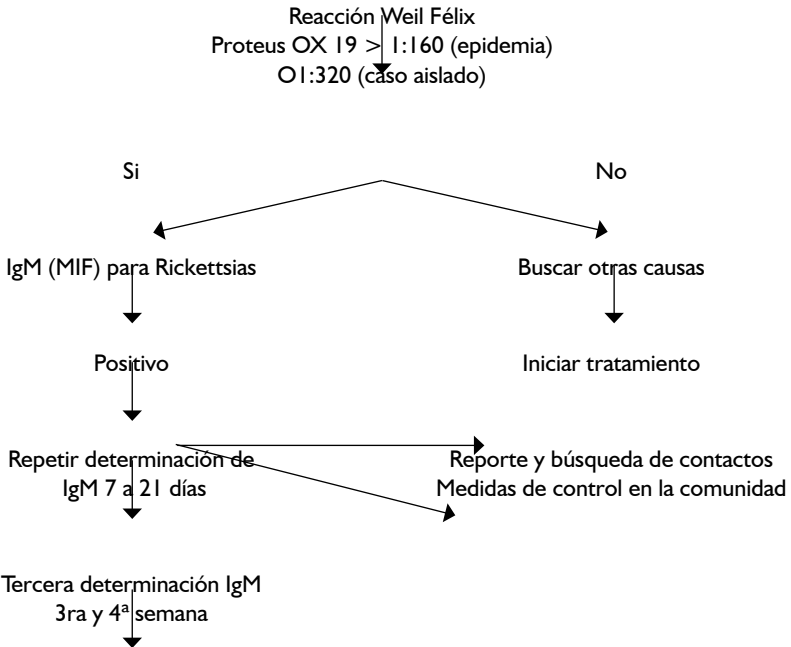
Reacción Weil Félix
Proteus OX 19 > 1:160 (epidemia)
O1:320 (caso aislado)

Si

No

IgM (MIF) para Rickettsias

Buscar otras causas

Positivo

Iniciar tratamiento

Repetir determinación de IgM 7 a 21 días

Reporte y búsqueda de contactos
Medidas de control en la comunidad

Tercera determinación IgM
3ra y 4ª semana